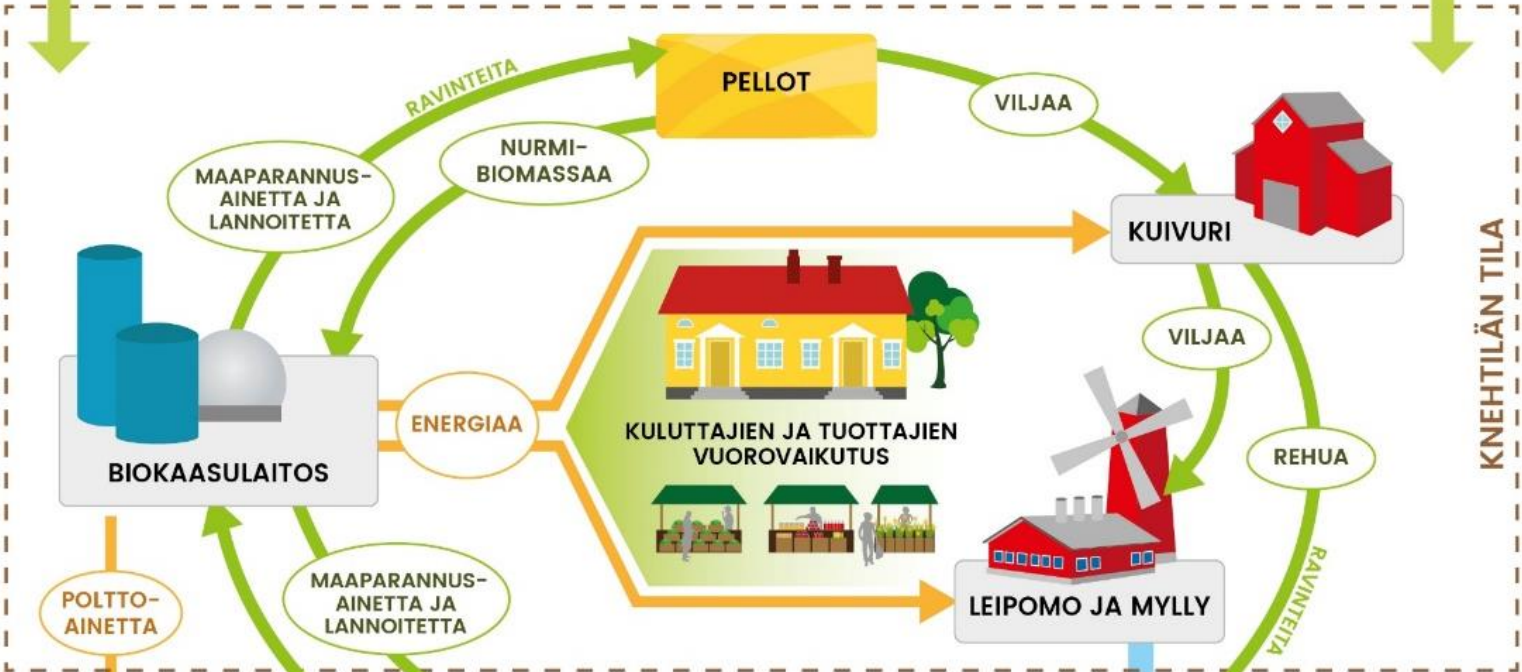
PELLOT

RAVINTEITA

NURMI-BIOMASSAA

VILJAA

MAAPARANNUS-AINETTA JA LANNOITETTA

KUIVURI

KNEHTILÄN TILA

VILJAA

ENERGIAA

KULUTTAJIEN JA TUOTTAJIEN VUOROVAIKUTUS

REHUA

BIOKAASULAITOS

RAVINTEITA

POLTTO-AINETTA

MAAPARANNUS-AINETTA JA LANNOITETTA

LEIPOMO JA MYLLY